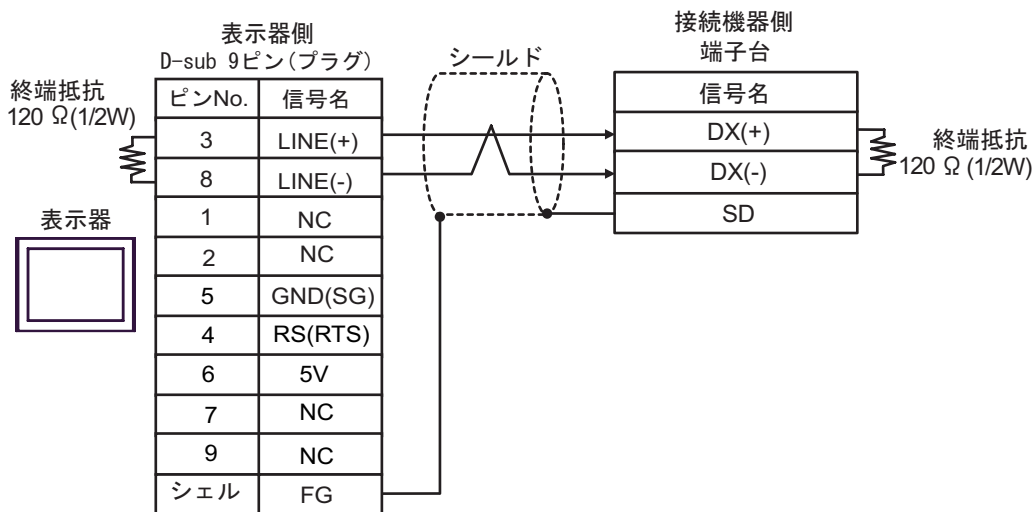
表示器側
D-sub 9ピン(プラグ)

終端抵抗
120 Ω(1/2W)

表示器

| ピンNo. | 信号名 |
|---|---|
| 3 | LINE(+) |
| 8 | LINE(-) |
| 1 | NC |
| 2 | NC |
| 5 | GND(SG) |
| 4 | RS(RTS) |
| 6 | 5V |
| 7 | NC |
| 9 | NC |
| シェル | FG |

シールド

接続機器側
端子台

| 信号名 |
|---|
| DX(+) |
| DX(-) |
| SD |

終端抵抗
120 Ω (1/2W)